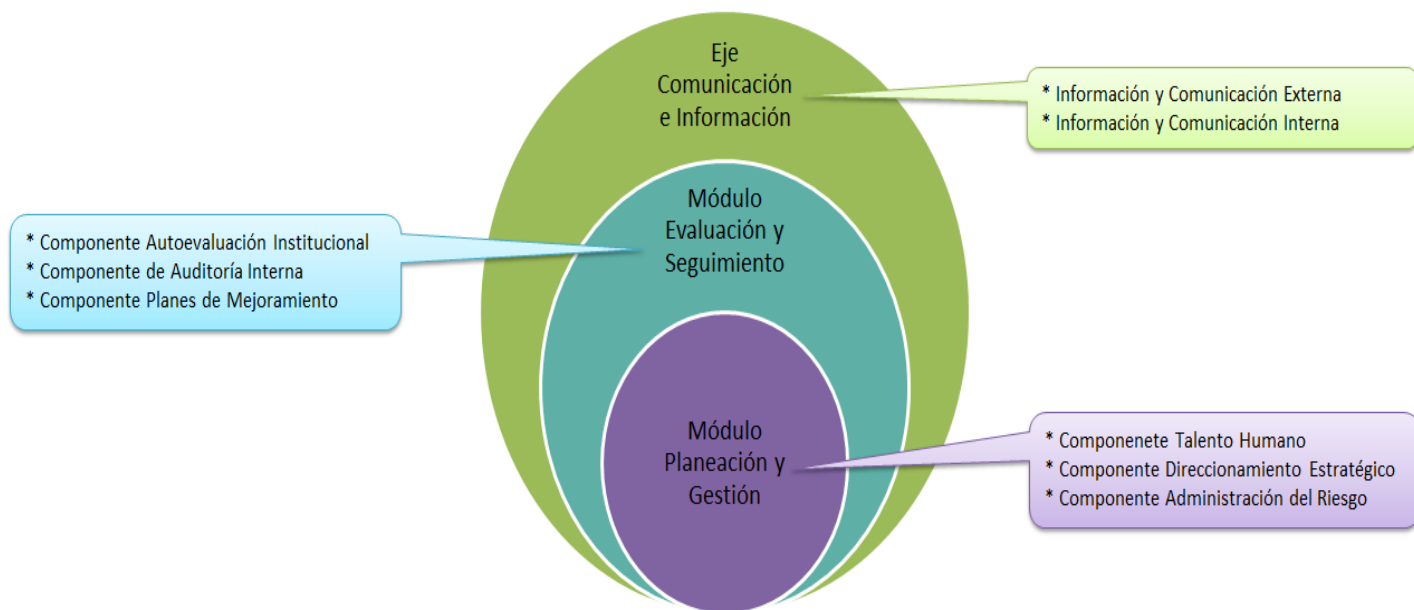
Eje Comunicación e Información

* Información y Comunicación Externa
* Información y Comunicación Interna

Módulo Evaluación y Seguimiento

* Componente Autoevaluación Institucional
* Componente de Auditoría Interna
* Componente Planes de Mejoramiento

Módulo Planeación y Gestión

* Componenete Talento Humano
* Componente Direccionamiento Estratégico
* Componente Administración del Riesgo